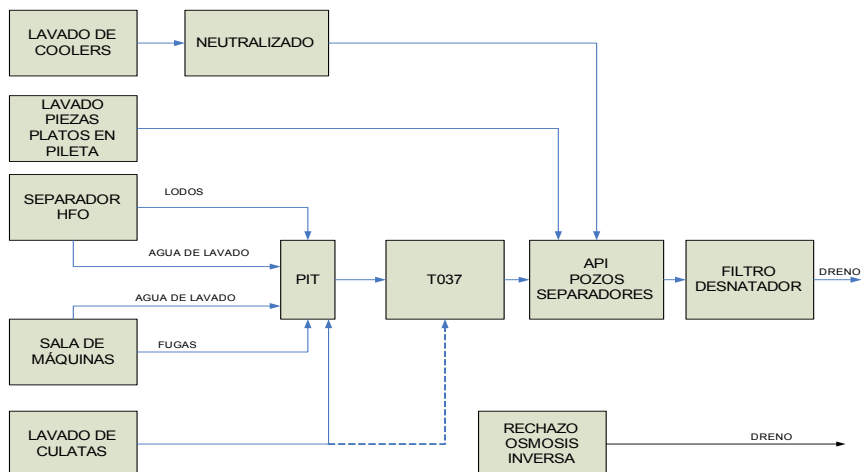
LAVADO DE COOLERS

NEUTRALIZADO

LAVADO PIEZAS PLATOS EN PILETA

SEPARADOR HFO

LODOS

AGUA DE LAVADO

PIT

T037

API POZOS SEPARADORES

FILTRO DESNATADOR

DRENO

AGUA DE LAVADO

SALA DE MÁQUINAS

FUGAS

LAVADO DE CULATAS

RECHAZO OSMOSIS INVERSA

DRENO